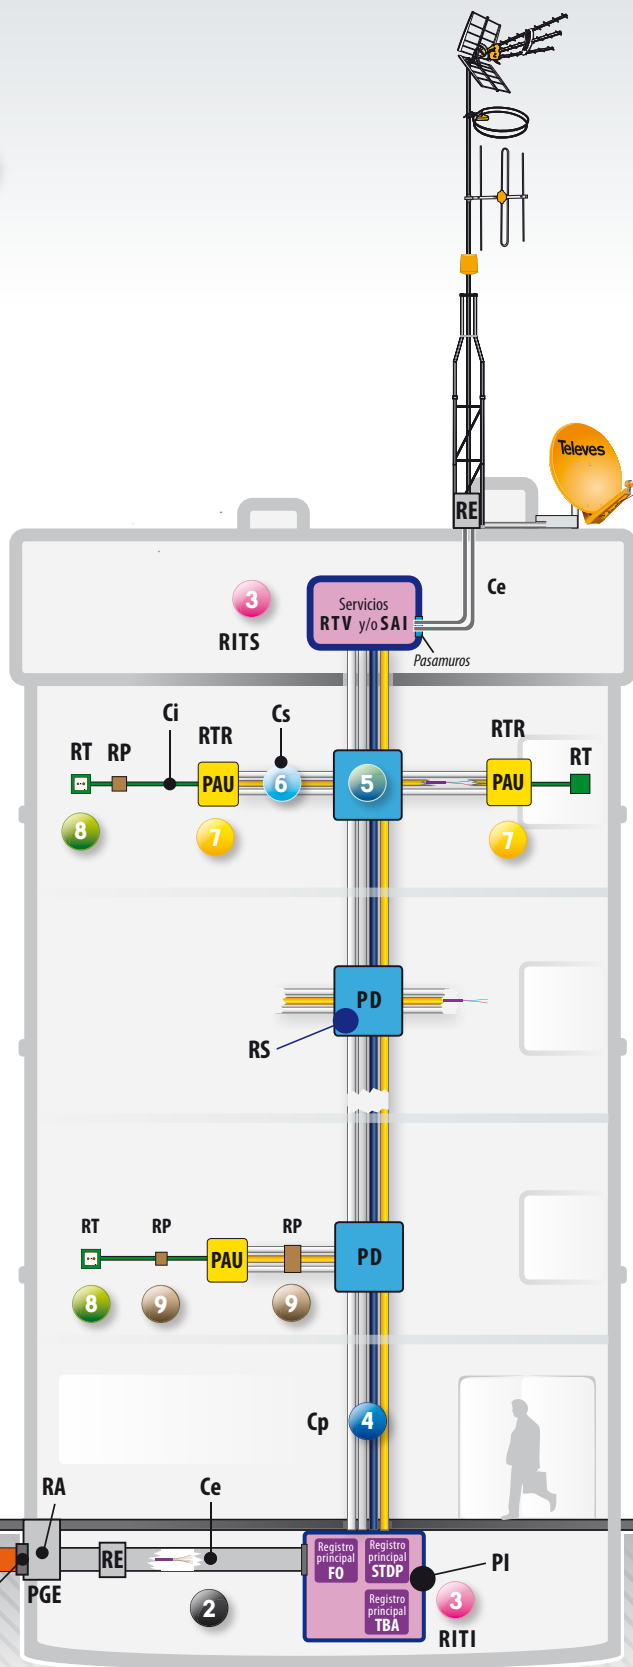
Televes

RE

Ce

3

RITS

Servicios RTV y/o SAI

Pasamuros

Ci

Cs

RTR

RTR

RT

RP

PAU

6

5

PAU

RT

8

7

7

PD

RS

RT

RP

RP

PAU

PD

8

9

9

Cp

4

RA

Ce

RE

PGE

2

Registro principal FO

Registro principal STDP

Registro principal TBA

PI

3

RITI